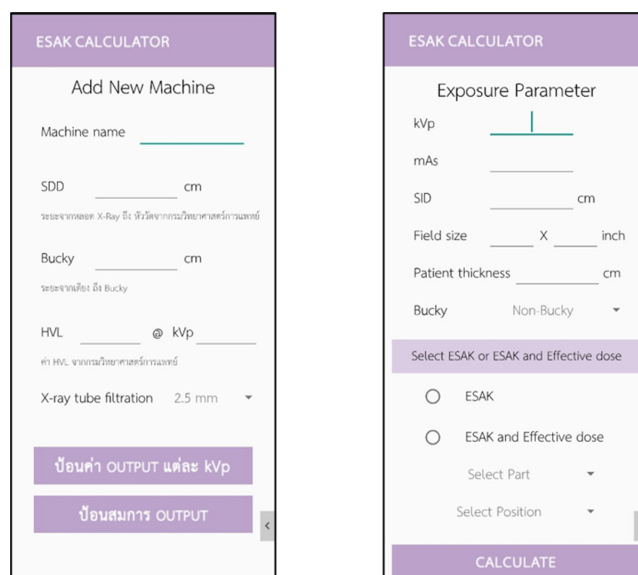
ESAK CALCULATOR

Add New Machine

Machine name

SDD cm

ระยะจากหลอด X-Ray ถึง หัววัดจากกรมวิทยาศาสตร์การแพทย์

Bucky cm

ระยะจากเตียง ถึง Bucky

HVL @ kVp

ค่า HVL จากกรมวิทยาศาสตร์การแพทย์

X-ray tube filtration 2.5 mm

ป้อนค่า OUTPUT แต่ละ kVp

ป้อนสมการ OUTPUT

ESAK CALCULATOR

Exposure Parameter

kVp

mAs

SID cm

Field size X inch

Patient thickness cm

Bucky Non-Bucky

Select ESAK or ESAK and Effective dose

ESAK

ESAK and Effective dose

Select Part

Select Position

CALCULATE